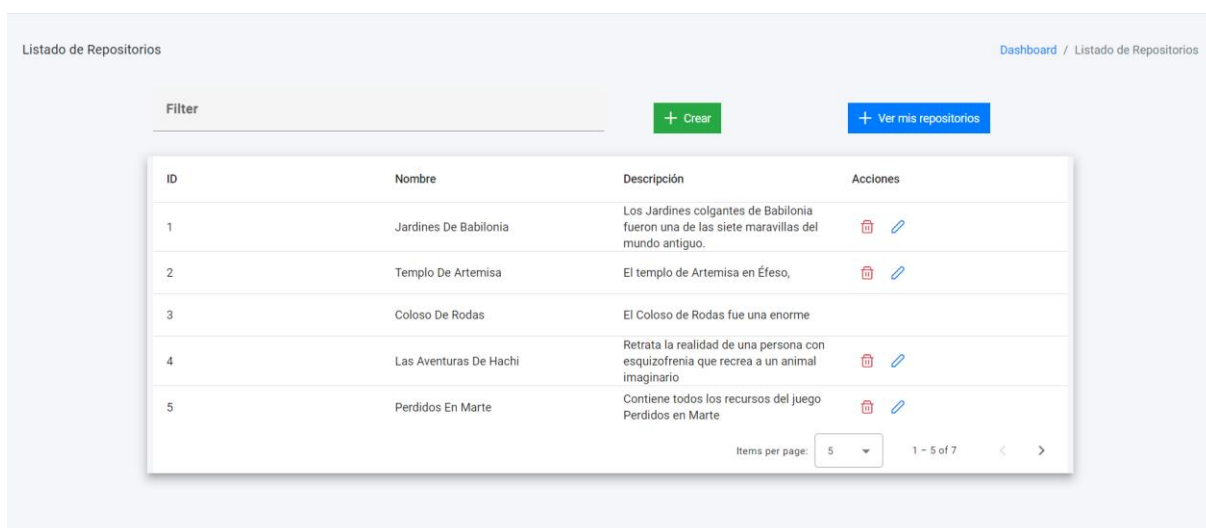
Listado de Repositorios

Dashboard / Listado de Repositorios

Filter

+ Crear

+ Ver mis repositorios

| ID | Nombre | Descripción | Acciones |
|---|---|---|---|
| 1 | Jardines De Babilonia | Los Jardines colgantes de Babilonia fueron una de las siete maravillas del mundo antiguo. | |
| 2 | Templo De Artemisa | El templo de Artemisa en Éfeso, | |
| 3 | Coloso De Rodas | El Coloso de Rodas fue una enorme | |
| 4 | Las Aventuras De Hachi | Retrata la realidad de una persona con esquizofrenia que recrea a un animal imaginario | |
| 5 | Perdidos En Marte | Contiene todos los recursos del juego Perdidos en Marte | |

Items per page: 5

1 – 5 of 7